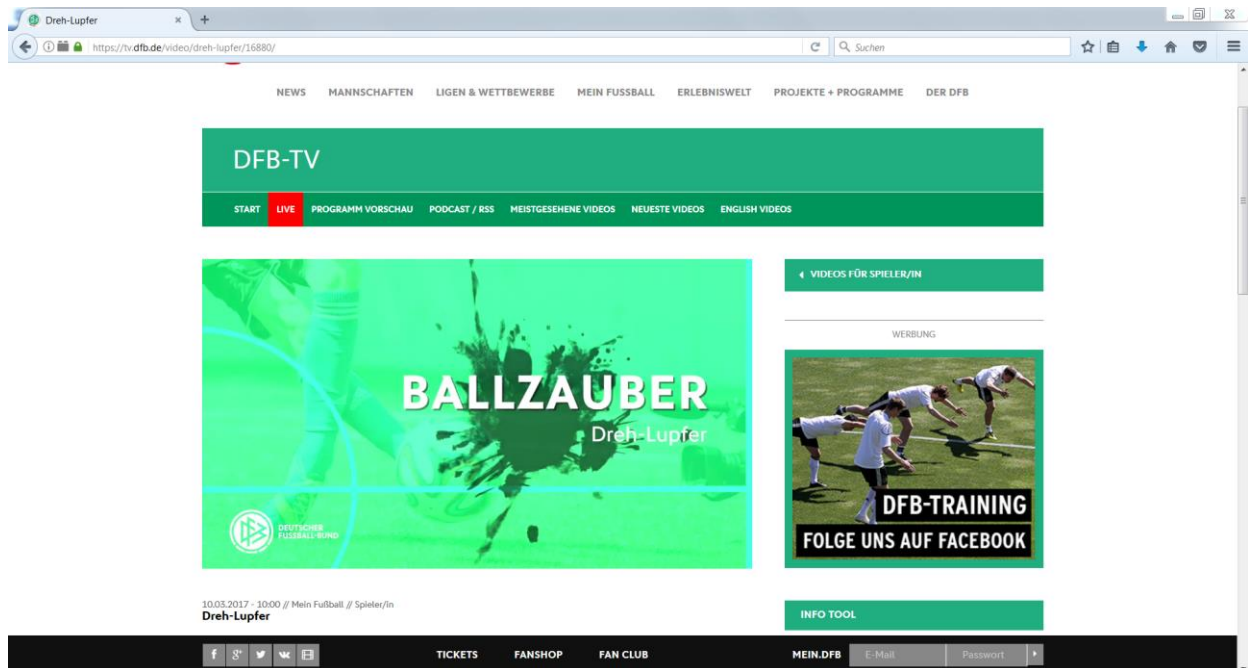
Dreh-Lupfer

https://tv.dfb.de/video/dreh-lupfer/16880/

Suchen

NEWS MANNSCHAFTEN LIGEN & WETTBEWERBE MEIN FUSSBALL ERLEBNISWELT PROJEKTE + PROGRAMME DER DFB

DFB-TV

START LIVE PROGRAMM VORSCHAU PODCAST / RSS MEISTGESEHENE VIDEOS NEUESTE VIDEOS ENGLISH VIDEOS

BALLZAUBER
Dreh-Lupfer

DEUTSCHER FUSSBALL-BUND

VIDEOS FÜR SPIELER/IN

WERBUNG

DFB-TRAINING
FOLGE UNS AUF FACEBOOK

10.03.2017 - 10:00 // Mein Fußball // Spieler/in
Dreh-Lupfer

INFO TOOL

TICKETS FANSHOP FAN CLUB

MEIN.DFB E-Mail Passwort